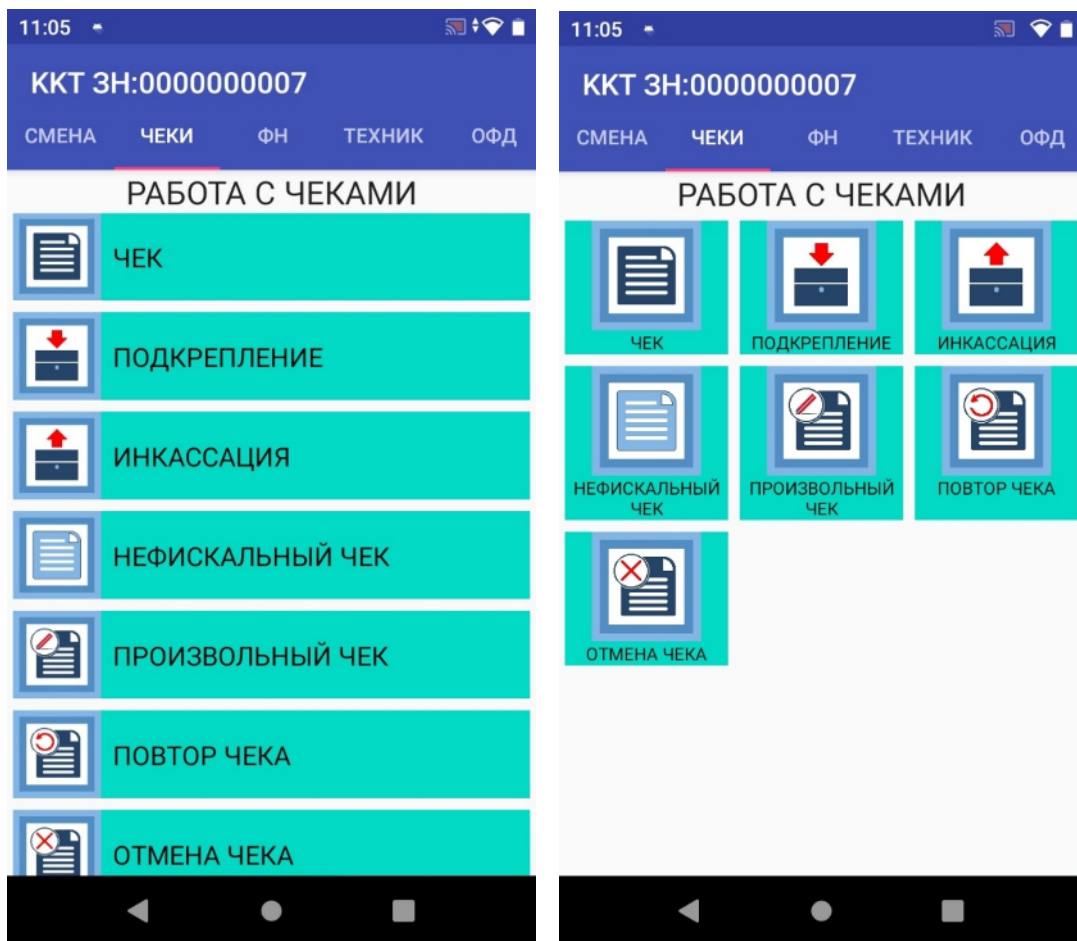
11:05

ККТ ЗН:0000000007

СМЕНА ЧЕКИ ФН ТЕХНИК ОФД

РАБОТА С ЧЕКАМИ

ЧЕК

ПОДКРЕПЛЕНИЕ

ИНКАССАЦИЯ

НЕФИСКАЛЬНЫЙ ЧЕК

ПРОИЗВОЛЬНЫЙ ЧЕК

ПОВТОР ЧЕКА

ОТМЕНА ЧЕКА

11:05

ККТ ЗН:0000000007

СМЕНА ЧЕКИ ФН ТЕХНИК ОФД

РАБОТА С ЧЕКАМИ

ЧЕК

ПОДКРЕПЛЕНИЕ

ИНКАССАЦИЯ

НЕФИСКАЛЬНЫЙ ЧЕК

ПРОИЗВОЛЬНЫЙ ЧЕК

ПОВТОР ЧЕКА

ОТМЕНА ЧЕКА